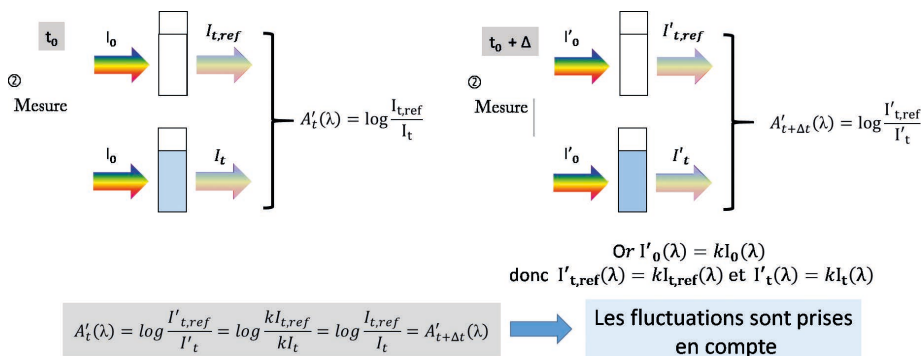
$t_0$

$I_0$

$I_{t,ref}$

②

Mesure

$A'_t(\lambda) = \log\frac{I_{t,ref}}{I_t}$

$I_0$

$I_t$

$t_0 + \Delta$

$I'_0$

$I'_{t,ref}$

②

Mesure

$A'_{t+\Delta t}(\lambda) = \log\frac{I'_{t,ref}}{I'_t}$

$I'_0$

$I'_t$

Or $I'_0(\lambda) = kI_0(\lambda)$

donc $I'_{t,ref}(\lambda) = kI_{t,ref}(\lambda)$ et $I'_t(\lambda) = kI_t(\lambda)$

$A'_t(\lambda) = log\frac{I'_{t,ref}}{I'_t} = log\frac{kI_{t,ref}}{kI_t} = log\frac{I_{t,ref}}{I_t} = A'_{t+\Delta t}(\lambda)$

Les fluctuations sont prises en compte